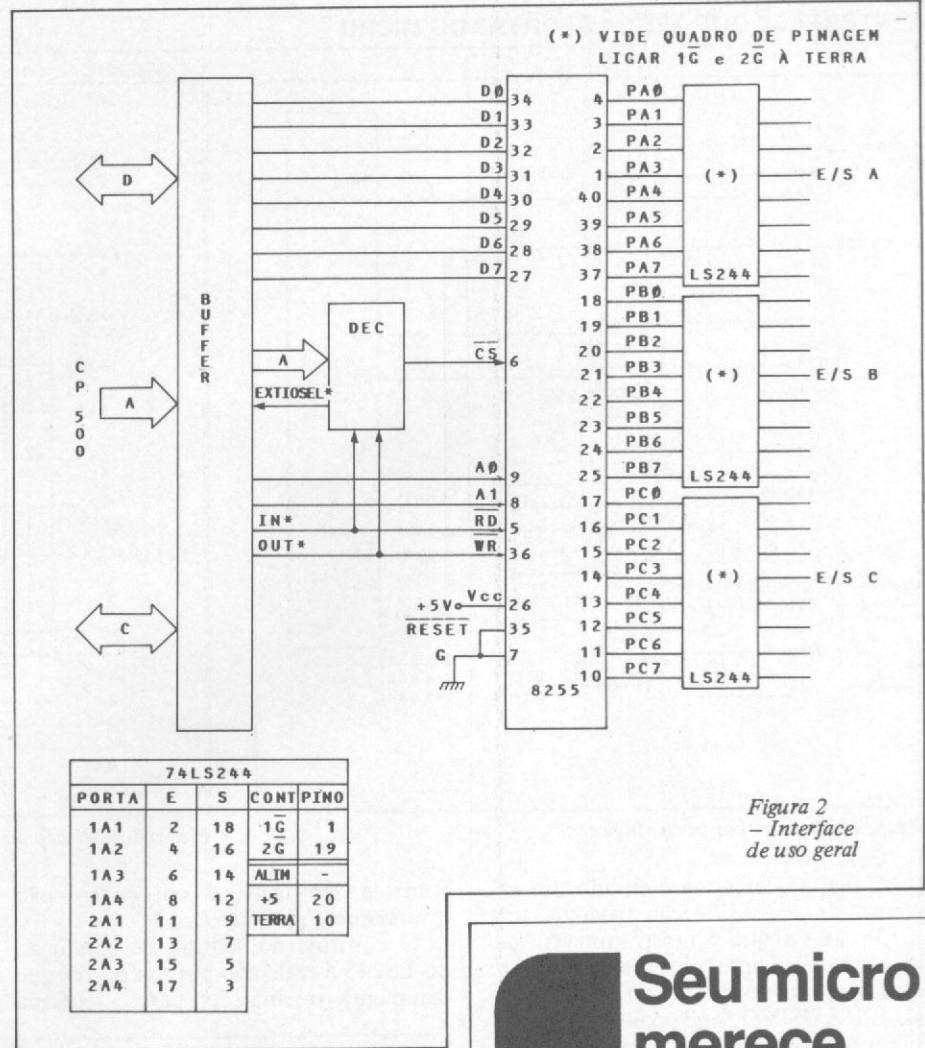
(*) VIDE QUADRO DE PINAGEM
LIGAR $1\overline{G}$ e $2\overline{G}$ À TERRA

D

C
P
5
0
0

A

C

B
U
F
F
E
R

DEC

A

EXTIOSEL*

IN*
OUT*

DØ 34
D1 33
D2 32
D3 31
D4 30
D5 29
D6 28
D7 27

$\overline{CS}$ 6

AØ 9
A1 8
$\overline{RD}$ 5
$\overline{WR}$ 36

+5V Vcc 26
RESET 35
G 7

8255

4 PAØ
3 PA1
2 PA2
1 PA3
40 PA4
39 PA5
38 PA6
37 PA7

18 PBØ
19 PB1
20 PB2
21 PB3
22 PB4
23 PB5
24 PB6
25 PB7

17 PCØ
16 PC1
15 PC2
14 PC3
13 PC4
12 PC5
11 PC6
10 PC7

(*)
LS244
E/S A

(*)
LS244
E/S B

(*)
LS244
E/S C

| 74LS244 | | | | |
|---|---|---|---|---|
| PORTA | E | S | CONT | PINO |
| 1A1 | 2 | 18 | $1\overline{G}$ | 1 |
| 1A2 | 4 | 16 | $2\overline{G}$ | 19 |
| 1A3 | 6 | 14 | ALIM | - |
| 1A4 | 8 | 12 | +5 | 20 |
| 2A1 | 11 | 9 | TERRA | 10 |
| 2A2 | 13 | 7 | | |
| 2A3 | 15 | 5 | | |
| 2A4 | 17 | 3 | | |

Figura 2
– Interface
de uso geral

Seu micro
merece